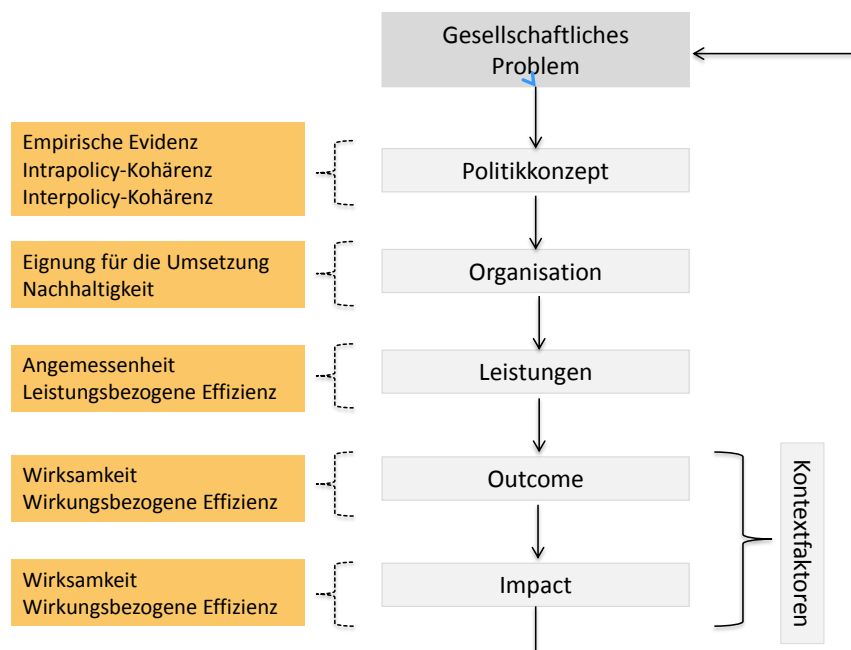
Gesellschaftliches Problem

Empirische Evidenz
Intrapolicy-Kohärenz
Interpolicy-Kohärenz

Politikkonzept

Eignung für die Umsetzung
Nachhaltigkeit

Organisation

Angemessenheit
Leistungsbezogene Effizienz

Leistungen

Wirksamkeit
Wirkungsbezogene Effizienz

Outcome

Wirksamkeit
Wirkungsbezogene Effizienz

Impact

Kontextfaktoren